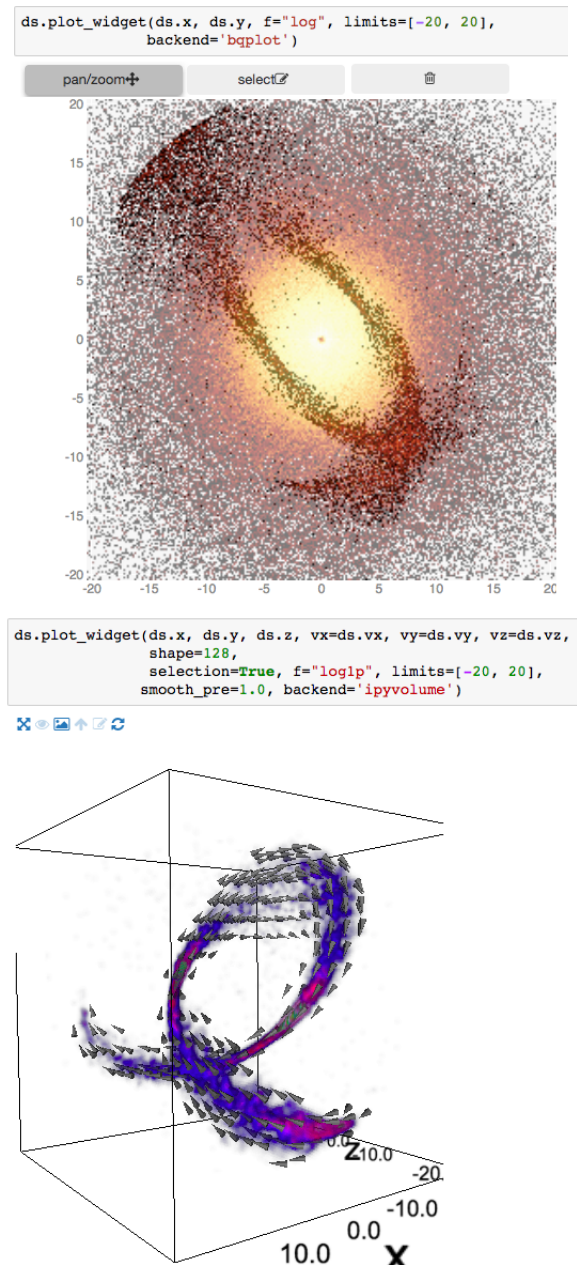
ds.plot_widget(ds.x, ds.y, f="log", limits=[-20, 20],
backend='bqplot')

pan/zoom select

20
15
10
5
0
-5
-10
-15
-20

-20 -15 -10 -5 0 5 10 15 20

ds.plot_widget(ds.x, ds.y, ds.z, vx=ds.vx, vy=ds.vy, vz=ds.vz,
shape=128,
selection=True, f="log1p", limits=[-20, 20],
smooth_pre=1.0, backend='ipyvolume')

0.0
z
10.0
-20
-10.0
0.0
10.0
x